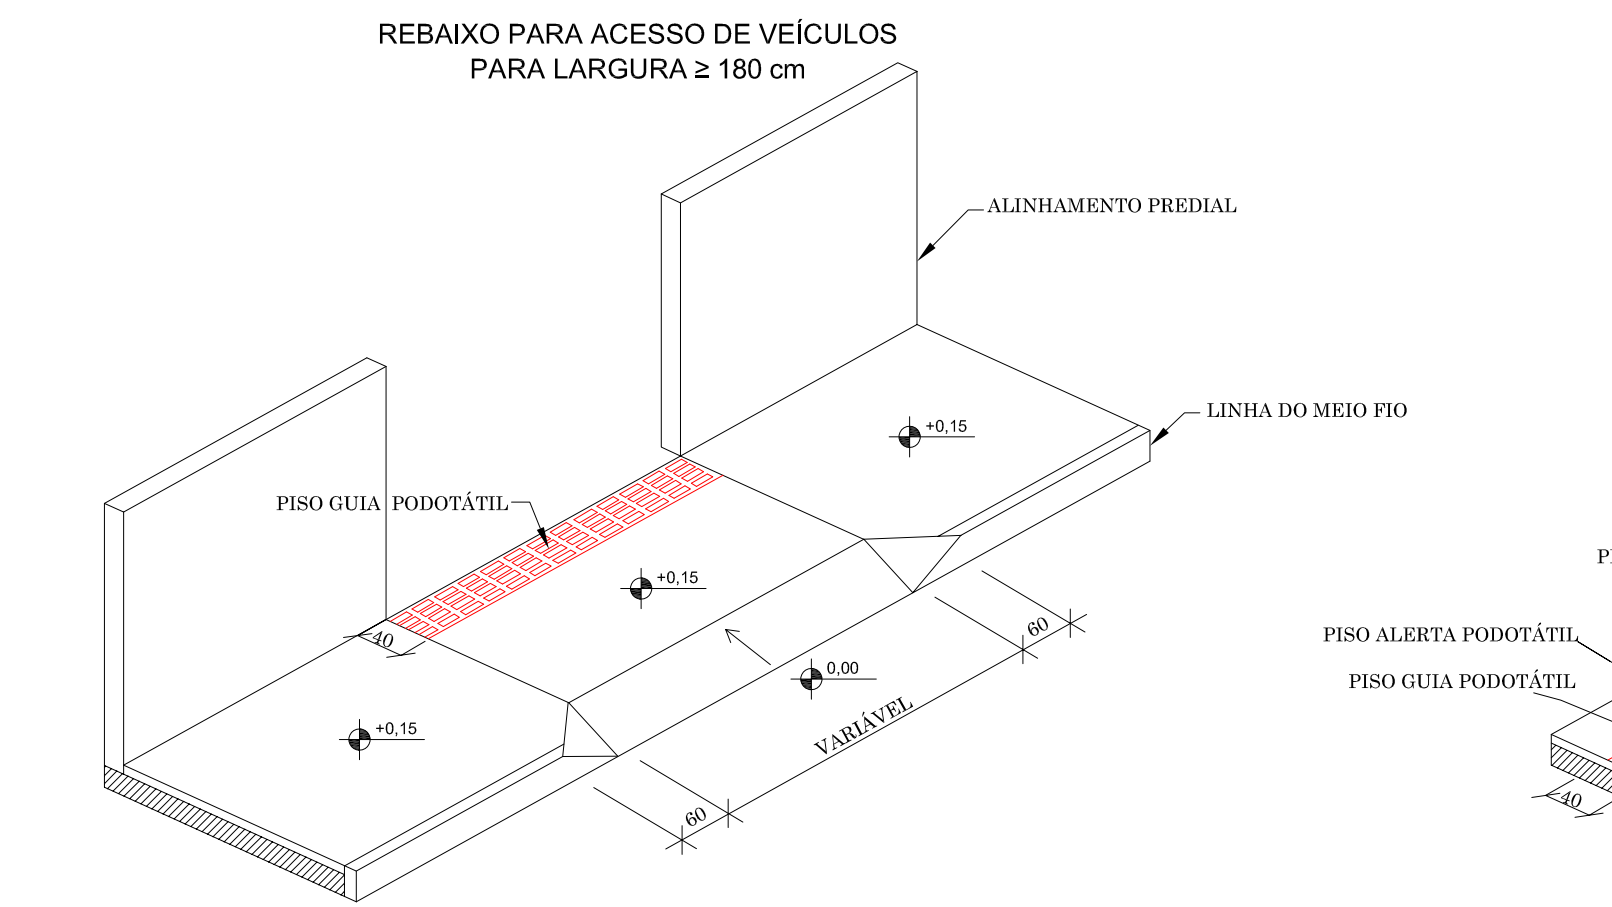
REBAIXO PARA ACESSO DE VEÍCULOS
PARA LARGURA ≥ 180 cm

ALINHAMENTO PREDIAL

LINHA DO MEIO FIO

+0,15

PISO GUIA PODOTÁTIL

+0,15

40

60

0,00

+0,15

VARIÁVEL

60

P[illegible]

PISO ALERTA PODOTÁTIL

PISO GUIA PODOTÁTIL

40